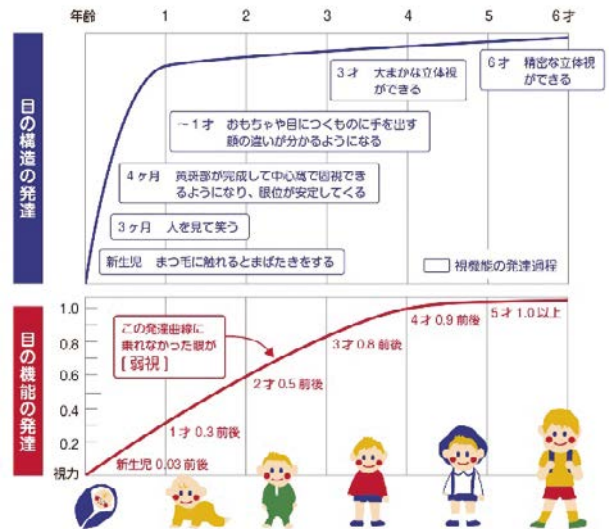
年齢 1 2 3 4 5 6才

目の構造の発達

3才 大まかな立体視ができる

6才 精密な立体視ができる

~1才 おもちゃや目につくものに手を出す 顔の違いが分かるようになる

4ヶ月 黄斑部が完成して中心窩で固視できるようになり、眼位が安定してくる

3ヶ月 人を見て笑う

新生児 まつ毛に触れるとまばたきをする

視機能の発達過程

目の機能の発達

1.0
0.8
0.6
0.4
0.2
視力

この発達曲線に乗れなかった眼が[弱視]

5才 1.0 以上

4才 0.9 前後

3才 0.8 前後

2才 0.5 前後

1才 0.3 前後

新生児 0.03 前後